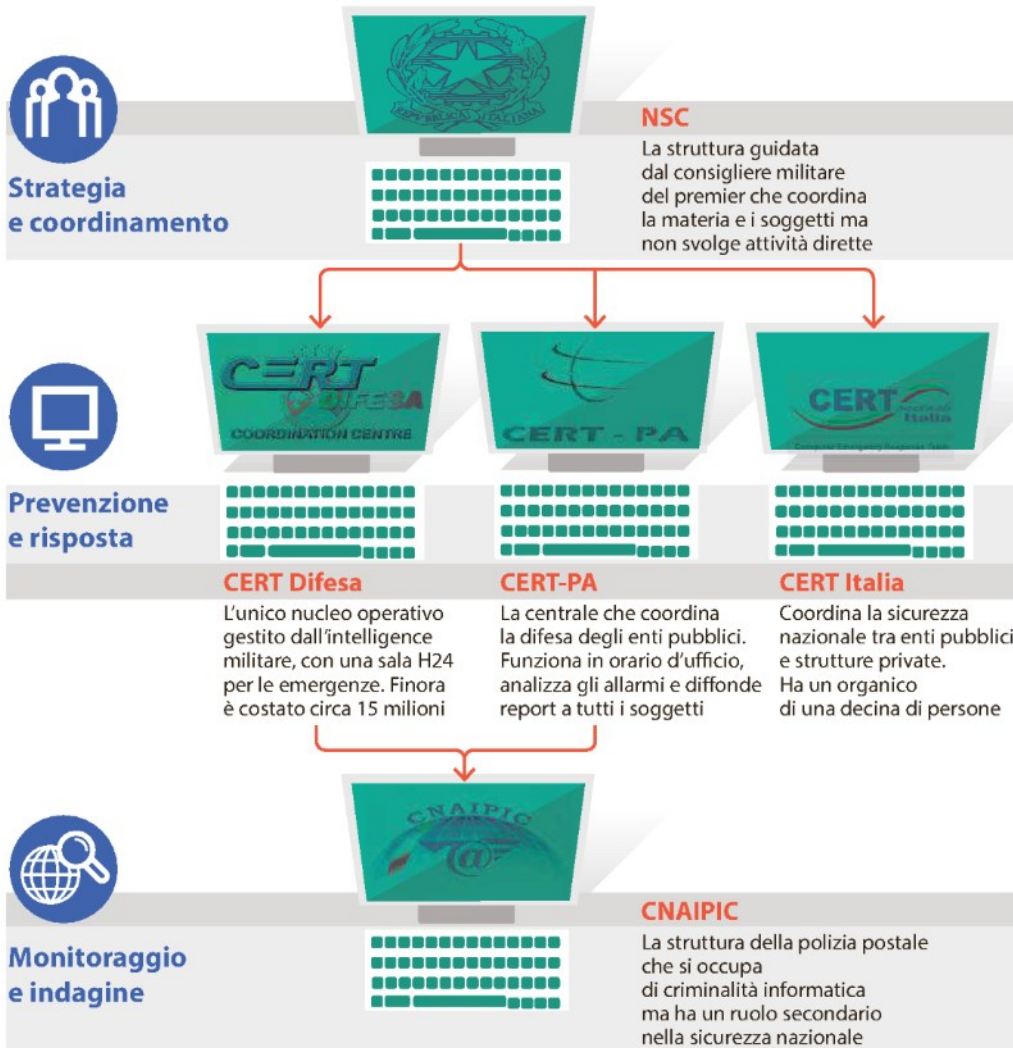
REPUBBLICA ITALIANA

Strategia e coordinamento

NSC
La struttura guidata dal consigliere militare del premier che coordina la materia e i soggetti ma non svolge attività dirette

CERT DIFESA
COORDINATION CENTRE

CERT - PA

CERT Nazionale Italia
Computer Emergency Response Team

Prevenzione e risposta

CERT Difesa
L'unico nucleo operativo gestito dall'intelligence militare, con una sala H24 per le emergenze. Finora è costato circa 15 milioni

CERT-PA
La centrale che coordina la difesa degli enti pubblici. Funziona in orario d'ufficio, analizza gli allarmi e diffonde report a tutti i soggetti

CERT Italia
Coordina la sicurezza nazionale tra enti pubblici e strutture private. Ha un organico di una decina di persone

CNAIPIC

Monitoraggio e indagine

CNAIPIC
La struttura della polizia postale che si occupa di criminalità informatica ma ha un ruolo secondario nella sicurezza nazionale